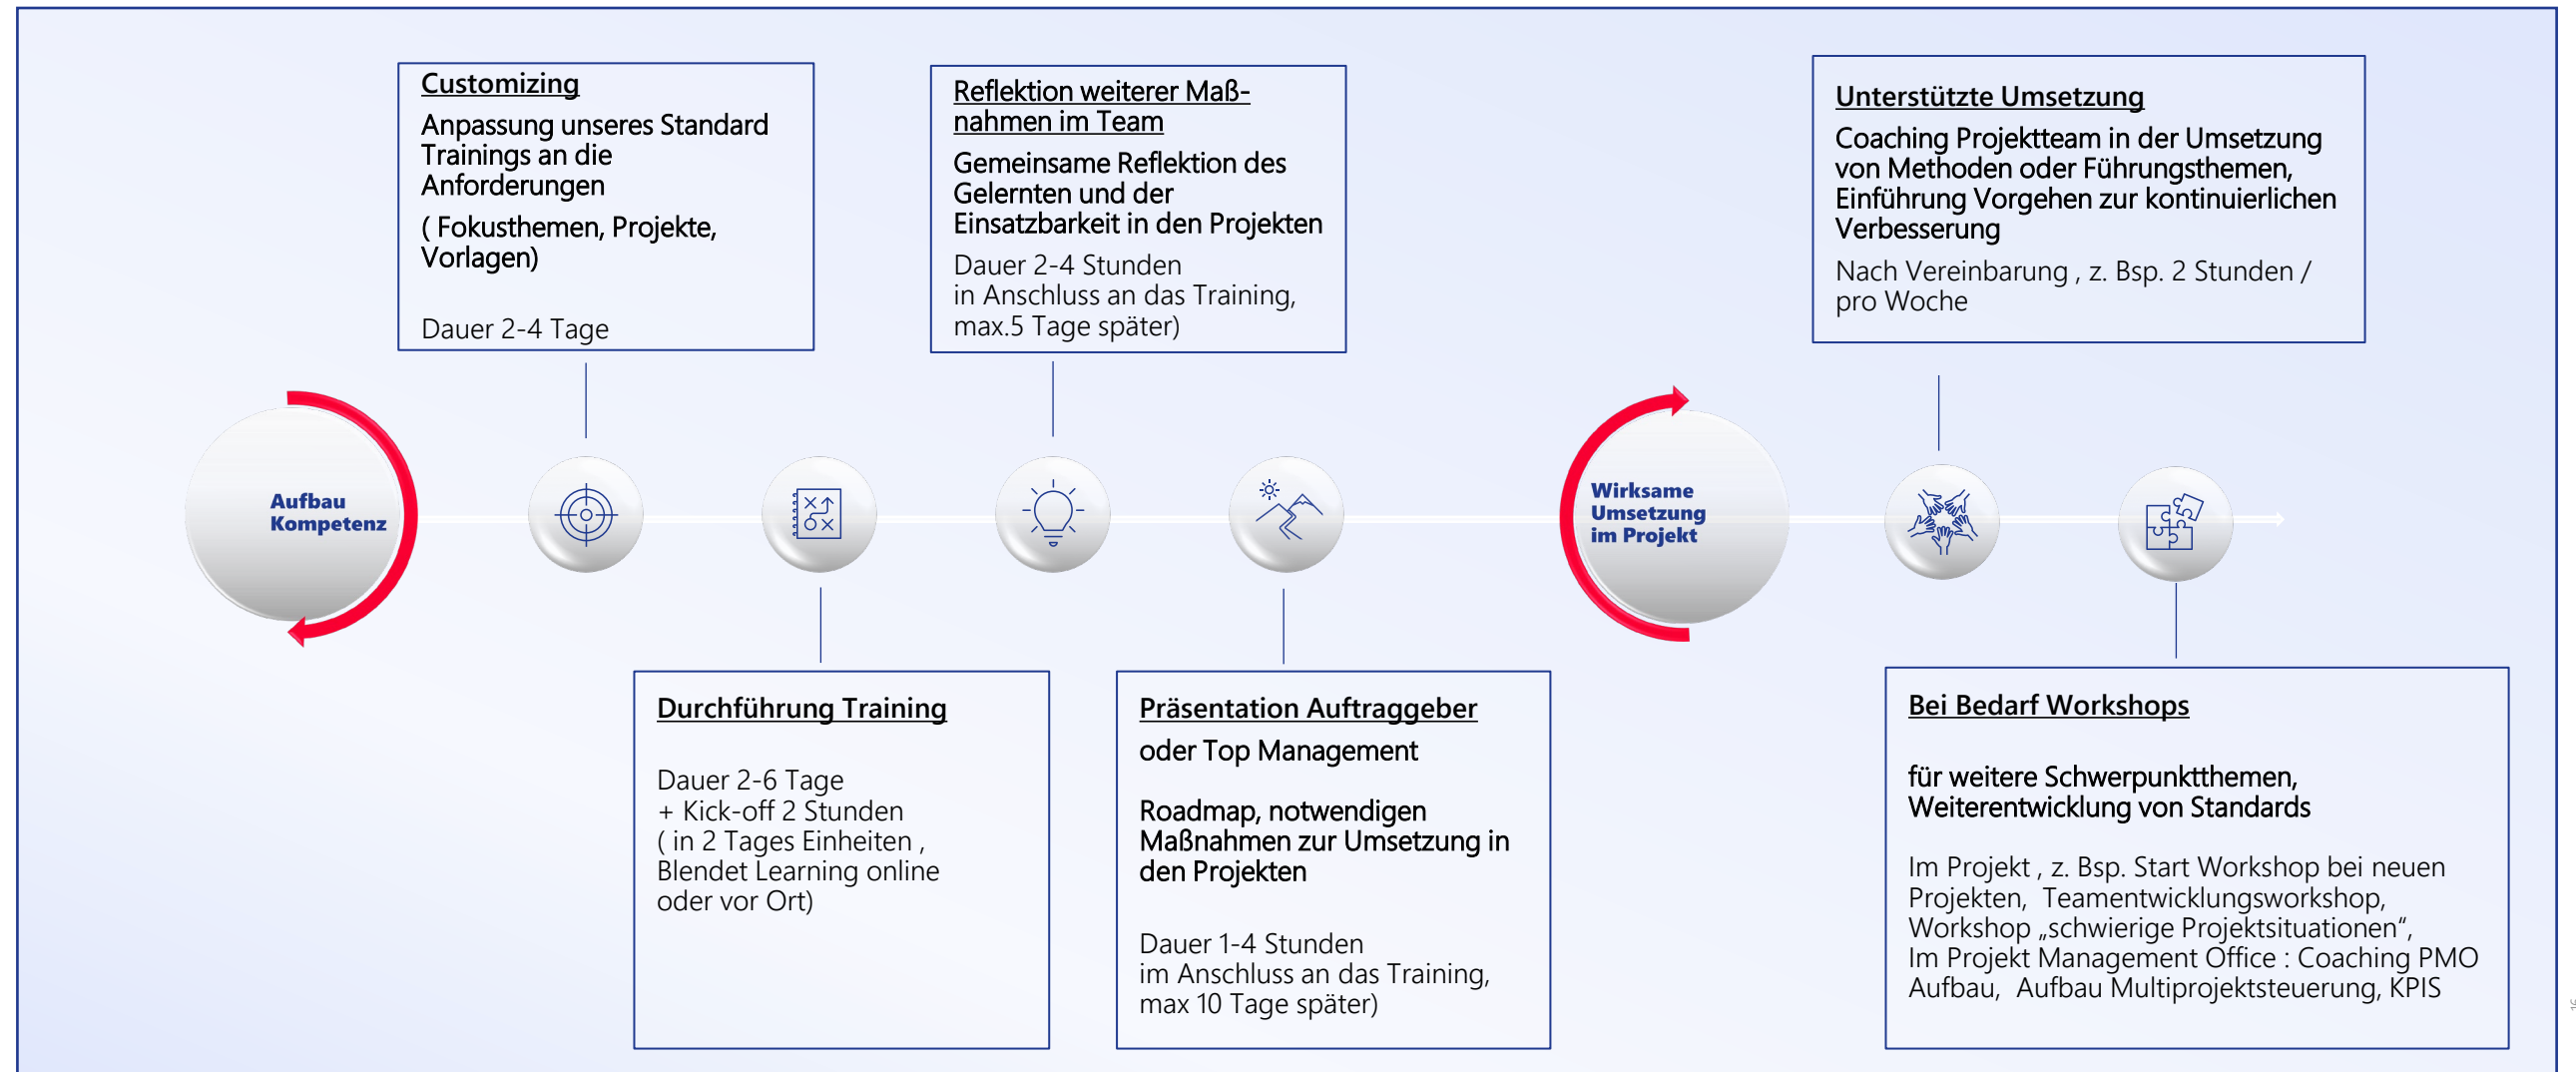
Customizing
Anpassung unseres Standard Trainings an die Anforderungen
( Fokusthemen, Projekte, Vorlagen)

Dauer 2-4 Tage

Reflektion weiterer Maßnahmen im Team
Gemeinsame Reflektion des Gelernten und der Einsatzbarkeit in den Projekten
Dauer 2-4 Stunden
in Anschluss an das Training, max.5 Tage später)

Unterstützte Umsetzung
Coaching Projektteam in der Umsetzung von Methoden oder Führungsthemen, Einführung Vorgehen zur kontinuierlichen Verbesserung
Nach Vereinbarung , z. Bsp. 2 Stunden / pro Woche

Aufbau Kompetenz

Wirksame Umsetzung im Projekt

Durchführung Training

Dauer 2-6 Tage
+ Kick-off 2 Stunden
( in 2 Tages Einheiten , Blendet Learning online oder vor Ort)

Präsentation Auftraggeber
oder Top Management

Roadmap, notwendigen Maßnahmen zur Umsetzung in den Projekten

Dauer 1-4 Stunden
im Anschluss an das Training, max 10 Tage später)

Bei Bedarf Workshops

für weitere Schwerpunktthemen, Weiterentwicklung von Standards

Im Projekt , z. Bsp. Start Workshop bei neuen Projekten, Teamentwicklungsworkshop, Workshop „schwierige Projektsituationen“, Im Projekt Management Office : Coaching PMO Aufbau, Aufbau Multiprojektsteuerung, KPIS